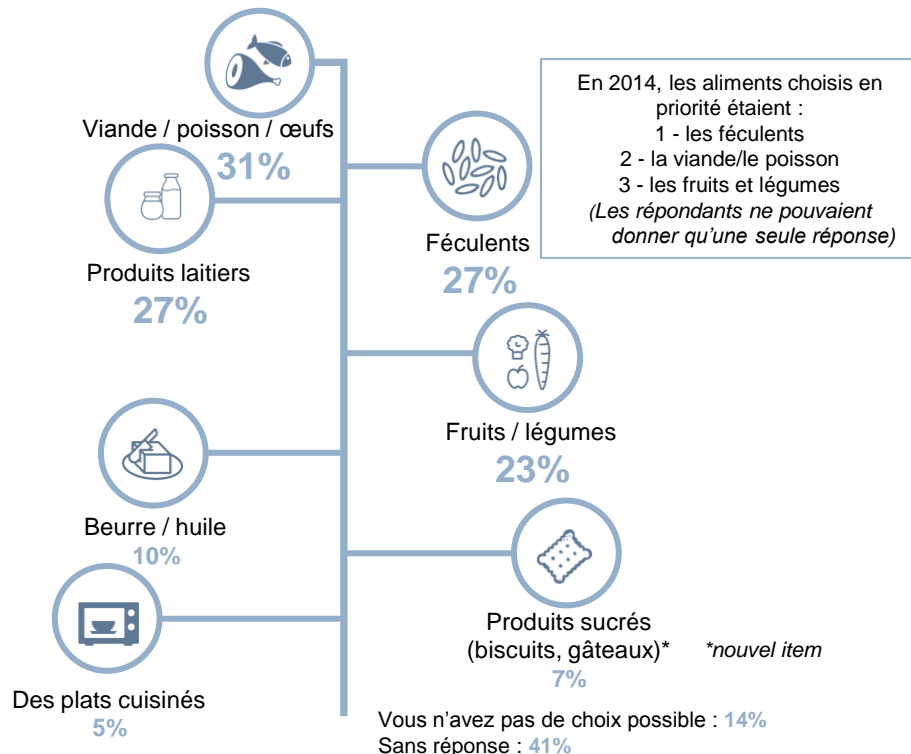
Viande / poisson / œufs
31%

En 2014, les aliments choisis en priorité étaient :
1 - les féculents
2 - la viande/le poisson
3 - les fruits et légumes
(Les répondants ne pouvaient donner qu'une seule réponse)

Produits laitiers
27%

Féculents
27%

Fruits / légumes
23%

Beurre / huile
10%

Produits sucrés (biscuits, gâteaux)*
7%

*nouvel item

Des plats cuisinés
5%

Vous n'avez pas de choix possible : 14%
Sans réponse : 41%